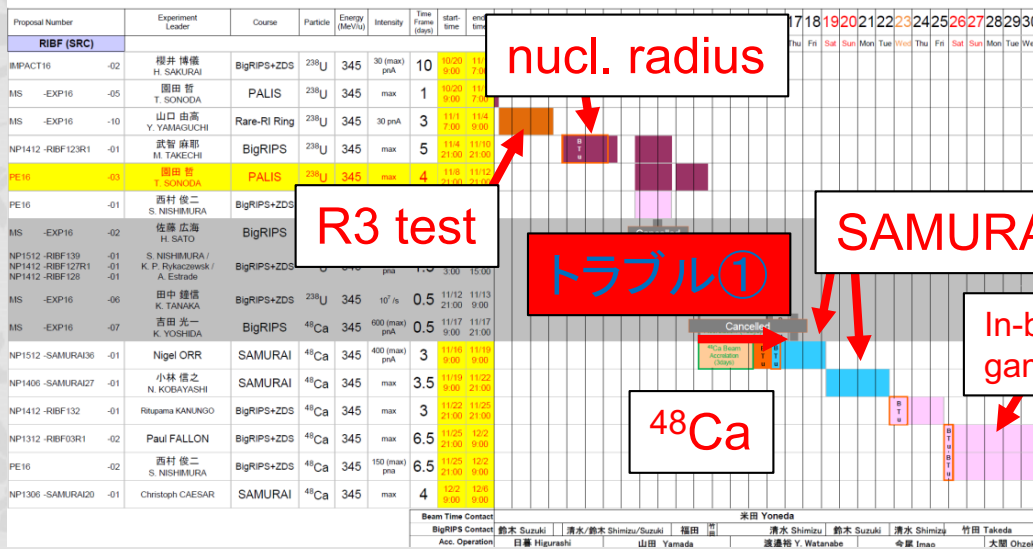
| Proposal Number | | Experiment Leader | Course | Particle | Energy (MeV/u) | Intensity | Time Frame (days) | start-time | end-time |
|---|---|---|---|---|---|---|---|---|---|
| RIBF (SRC) | | | | | | | | | |
| IMPACT16 | -02 | 櫻井 博儀 H. SAKURAI | BigRIPS+ZDS | $^{238}$U | 345 | 30 (max) pnA | 10 | 10/20 9:00 | 11/ |
| MS -EXP16 | -05 | 園田 哲 T. SONODA | PALIS | $^{238}$U | 345 | max | 1 | 10/20 9:00 | 11/ |
| MS -EXP16 | -10 | 山口 由高 Y. YAMAGUCHI | Rare-RI Ring | $^{238}$U | 345 | 30 pnA | 3 | 11/1 7:00 | 11/4 9:00 |
| NP1412 -RIBF123R1 | -01 | 武智 麻耶 M. TAKECHI | BigRIPS | $^{238}$U | 345 | max | 5 | 11/4 21:00 | 11/10 21:00 |
| PE16 | -03 | 園田 哲 T. SONODA | PALIS | $^{238}$U | 345 | max | 4 | 11/8 21:00 | 11/ |
| PE16 | -01 | 西村 俊二 S. NISHIMURA | BigRIPS+ZDS | | | | | | |
| MS -EXP16 | -02 | 佐藤 広海 H. SATO | BigRIPS | | | | | | |
| NP1512 -RIBF139 NP1512 -RIBF127R1 NP1412 -RIBF128 | -01 -01 -01 | S. NISHIMURA / K. P. Rykaczewski / A. Estrade | BigRIPS+ZDS | U | | pna | 1.5 | 3:00 | 15:00 |
| MS -EXP16 | -06 | 田中 鐘信 K. TANAKA | BigRIPS+ZDS | $^{238}$U | 345 | $10^7$ /s | 0.5 | 11/12 21:00 | 11/13 9:00 |
| MS -EXP16 | -07 | 吉田 光一 K. YOSHIDA | BigRIPS | $^{48}$Ca | 345 | 600 (max) pnA | 0.5 | 11/17 9:00 | 11/17 21:00 |
| NP1512 -SAMURAI36 | -01 | Nigel ORR | SAMURAI | $^{48}$Ca | 345 | 400 (max) pnA | 3 | 11/16 21:00 | 11/19 9:00 |
| NP1406 -SAMURAI27 | -01 | 小林 信之 N. KOBAYASHI | SAMURAI | $^{48}$Ca | 345 | max | 3.5 | 11/19 9:00 | 11/22 21:00 |
| NP1412 -RIBF132 | -01 | Ritupama KANUNGO | BigRIPS | $^{48}$Ca | 345 | max | 3 | 11/22 21:00 | 11/25 21:00 |
| NP1312 -RIBF03R1 | -01 | Paul FALLON | BigRIPS+ZDS | $^{48}$Ca | 345 | max | 6.5 | 11/25 21:00 | 12/2 9:00 |
| PE16 | -02 | 西村 俊二 S. NISHIMURA | BigRIPS+ZDS | $^{48}$Ca | 345 | 150 (max) pna | 6.5 | 11/25 21:00 | 12/2 9:00 |
| NP1306 -SAMURAI20 | -01 | Christoph CAESAR | SAMURAI | $^{48}$Ca | 345 | max | 4 | 12/2 9:00 | 12/6 9:00 |

17 18 19 20 21 22 23 24 25 26 27 28 29 30
Thu Fri Sat Sun Mon Tue Wed Thu Fri Sat Sun Mon Tue

nucl. radius

R3 test

トラブル①

SAMURA

In-b gam

$^{48}$Ca

Cancelled

$^{48}$Ca Beam Acceleration (3days)

B T u

Beam Time Contact 米田 Yoneda
BigRIPS Contact 鈴木 Suzuki 清水/鈴木 Shimizu/Suzuki 福田 清水 Shimizu 鈴木 Suzuki 清水 Shimizu 竹田 Takeda
Acc. Operation 日暮 Higurashi 山田 Yamada 渡邉裕 Y. Watanabe 今尾 Imao 大関 Ohzeki